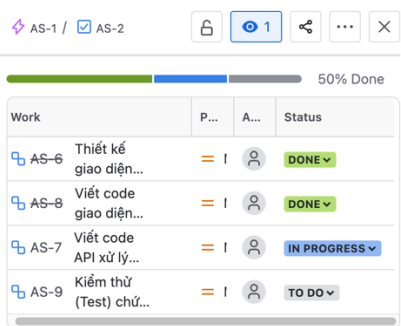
AS-1 / AS-2

1

50% Done

| Work | P... | A... | Status |
|---|---|---|---|
| AS-6 Thiết kế giao diện... | = I | | DONE |
| AS-8 Viết code giao diện... | = I | | DONE |
| AS-7 Viết code API xử lý... | = I | | IN PROGRESS |
| AS-9 Kiểm thử (Test) chứ... | = I | | TO DO |